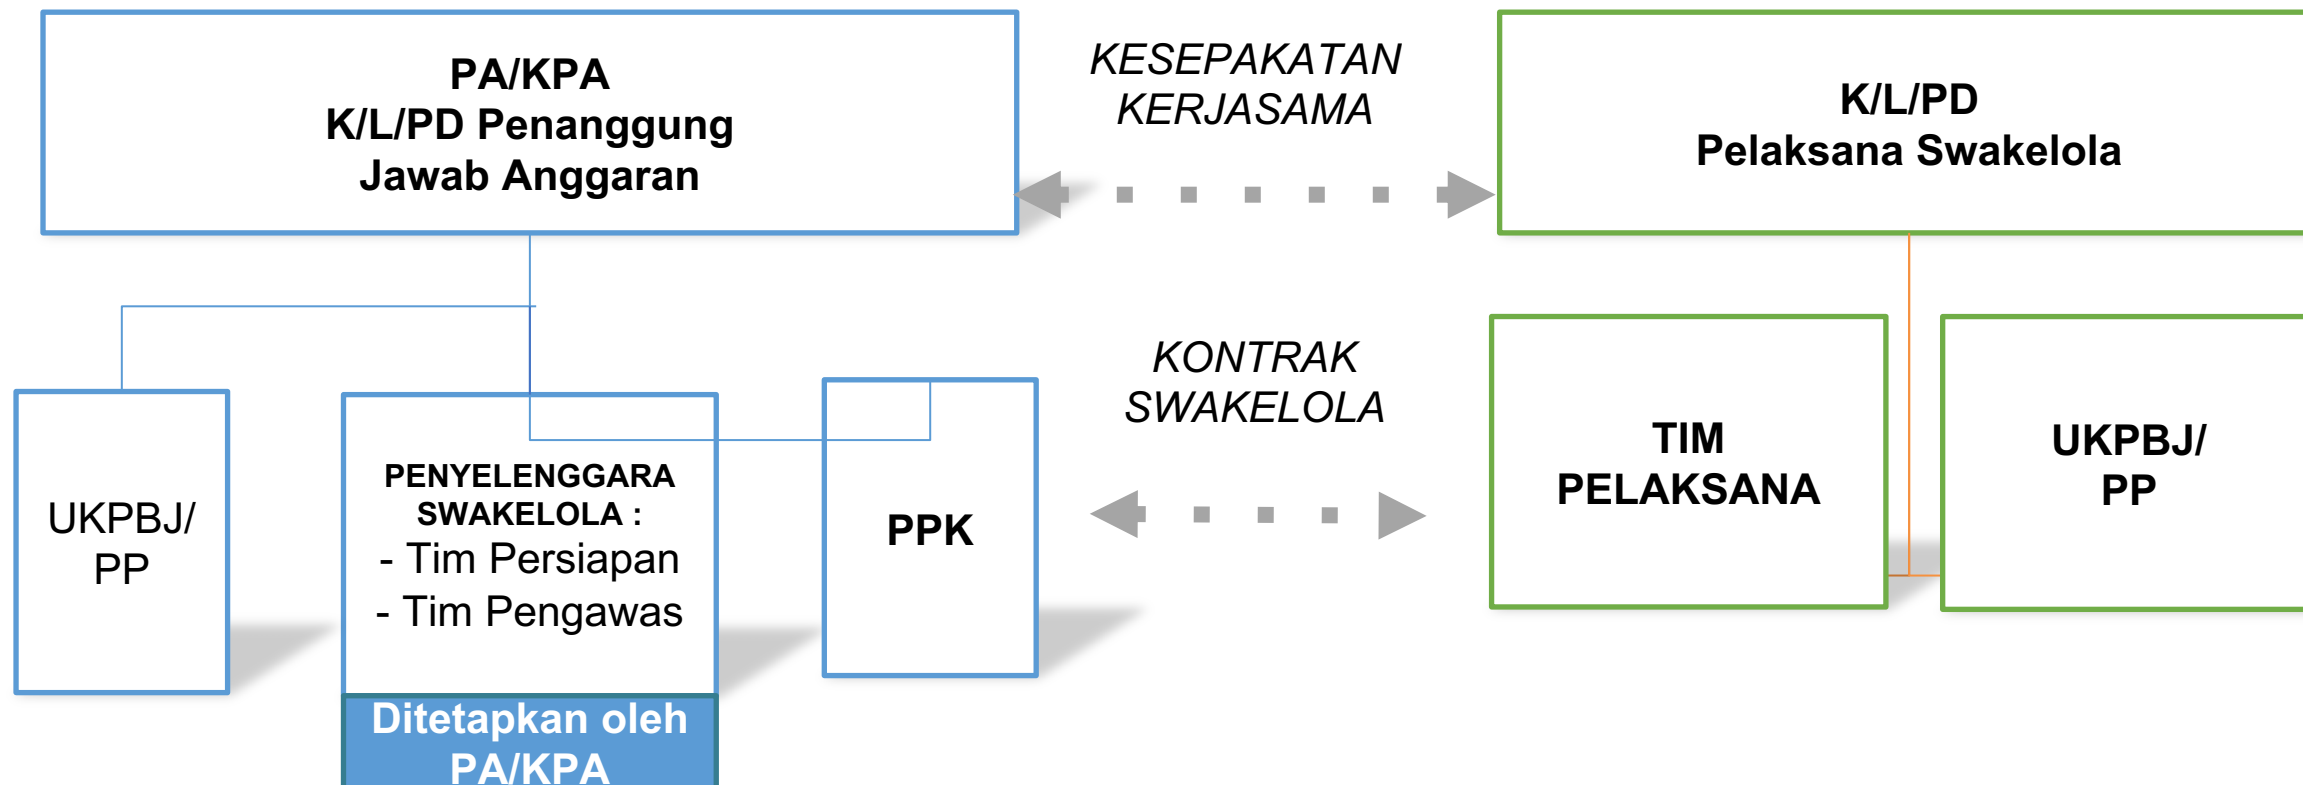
PA/KPA
K/L/PD Penanggung Jawab Anggaran

KESEPAKATAN KERJASAMA

K/L/PD
Pelaksana Swakelola

UKPBJ/
PP

PENYELENGGARA SWAKELOLA :
- Tim Persiapan
- Tim Pengawas

Ditetapkan oleh PA/KPA

PPK

KONTRAK SWAKELOLA

TIM
PELAKSANA

UKPBJ/
PP